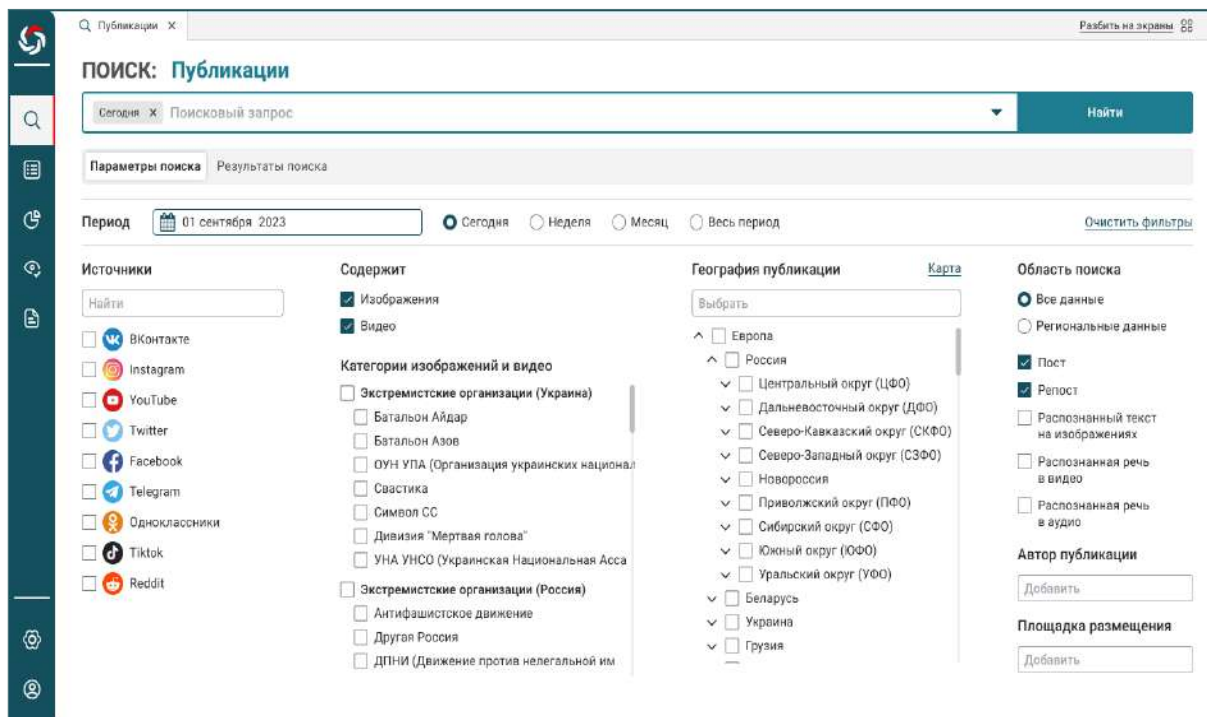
Публикации ×

Разбить на экраны

ПОИСК: Публикации

Сегодня × Поисковый запрос

Найти

Параметры поиска Результаты поиска

Период 01 сентября 2023 Сегодня Неделя Месяц Весь период Очистить фильтры

Источники

Найти

ВКонтакте
Instagram
YouTube
Twitter
Facebook
Telegram
Одноклассники
Tiktok
Reddit

Содержит

Изображения
Видео

Категории изображений и видео

Экстремистские организации (Украина)
Батальон Айдар
Батальон Азов
ОУН УПА (Организация украинских национал
Свастика
Символ СС
Дивизия "Мертвая голова"
УНА УНСО (Украинская Национальная Асса
Экстремистские организации (Россия)
Антифашистское движение
Другая Россия
ДПНИ (Движение против нелегальной им

География публикации Карта

Выбрать

Европа
Россия
Центральный округ (ЦФО)
Дальневосточный округ (ДФО)
Северо-Кавказский округ (СКФО)
Северо-Западный округ (СЗФО)
Новороссия
Приволжский округ (ПФО)
Сибирский округ (СФО)
Южный округ (ЮФО)
Уральский округ (УФО)
Беларусь
Украина
Грузия

Область поиска

Все данные
Региональные данные

Пост
Репост
Распознанный текст на изображениях
Распознанная речь в видео
Распознанная речь в аудио

Автор публикации

Добавить

Площадка размещения

Добавить